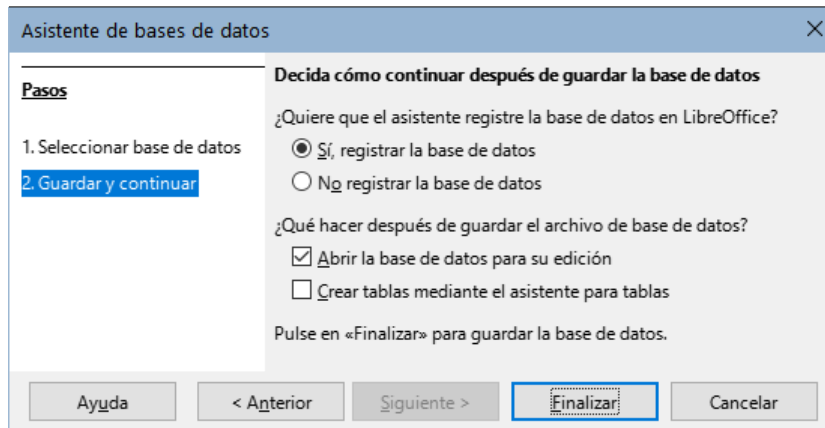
Asistente de bases de datos

Pasos

1. Seleccionar base de datos

2. Guardar y continuar

Decida cómo continuar después de guardar la base de datos

¿Quiere que el asistente registre la base de datos en LibreOffice?

Sí, registrar la base de datos

No registrar la base de datos

¿Qué hacer después de guardar el archivo de base de datos?

Abrir la base de datos para su edición

Crear tablas mediante el asistente para tablas

Pulse en «Finalizar» para guardar la base de datos.

Ayuda

< Anterior

Siguiente >

Finalizar

Cancelar